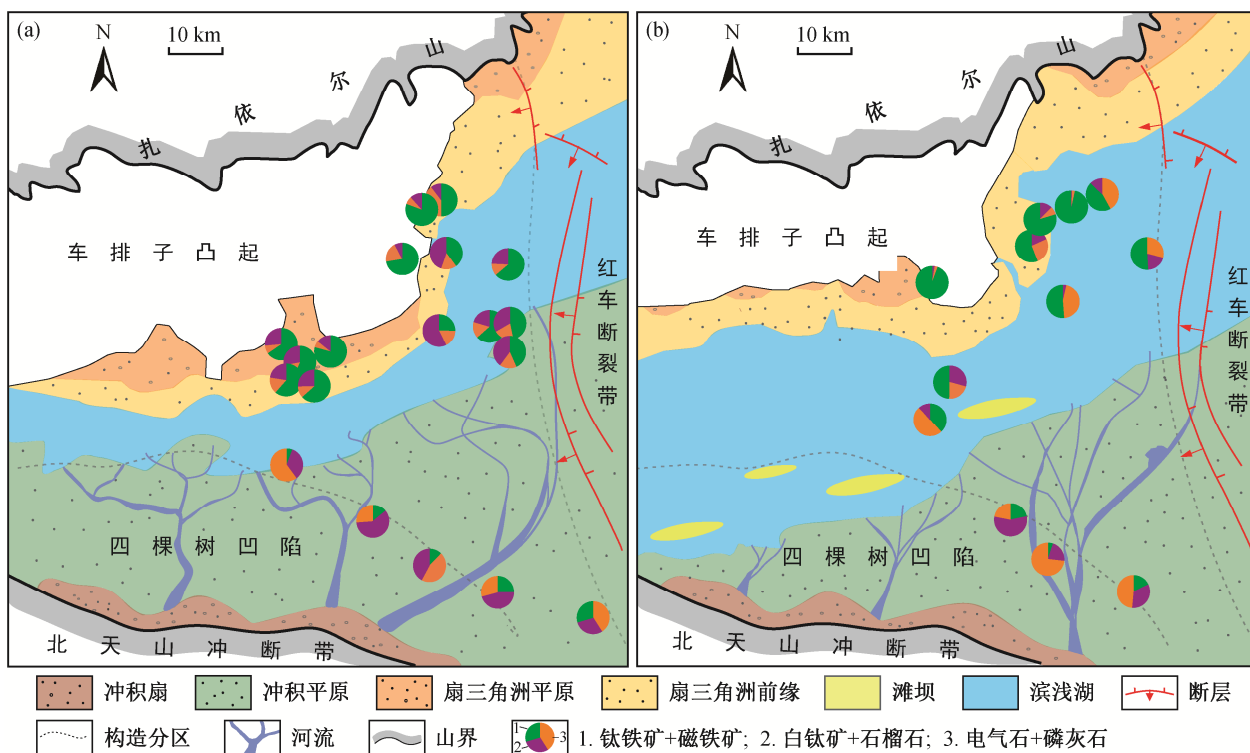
(a)

N

10 km

扎 依 尔 山

车 排 子 凸 起

红 车 断 裂 带

四 棵 树 凹 陷

北 天 山 冲 断 带

(b)

N

10 km

扎 依 尔 山

车 排 子 凸 起

红 车 断 裂 带

四 棵 树 凹 陷

北 天 山 冲 断 带

冲积扇 冲积平原 扇三角洲平原 扇三角洲前缘 滩坝 滨浅湖 断层

构造分区 河流 山界 1 2 3 1. 钛铁矿+磁铁矿; 2. 白钛矿+石榴石; 3. 电气石+磷灰石